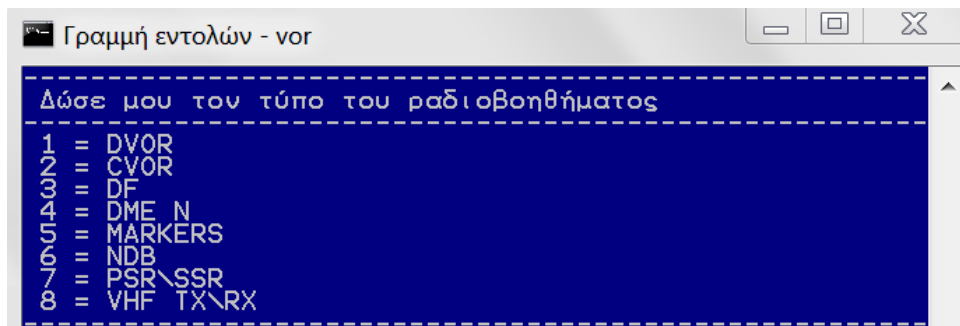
Γραμμή εντολών - vor

--------------------------------------------------
Δώσε μου τον τύπο του ραδιοβοηθήματος
--------------------------------------------------
1 = DVOR
2 = CVOR
3 = DF
4 = DME N
5 = MARKERS
6 = NDB
7 = PSR\SSR
8 = VHF TX\RX
--------------------------------------------------